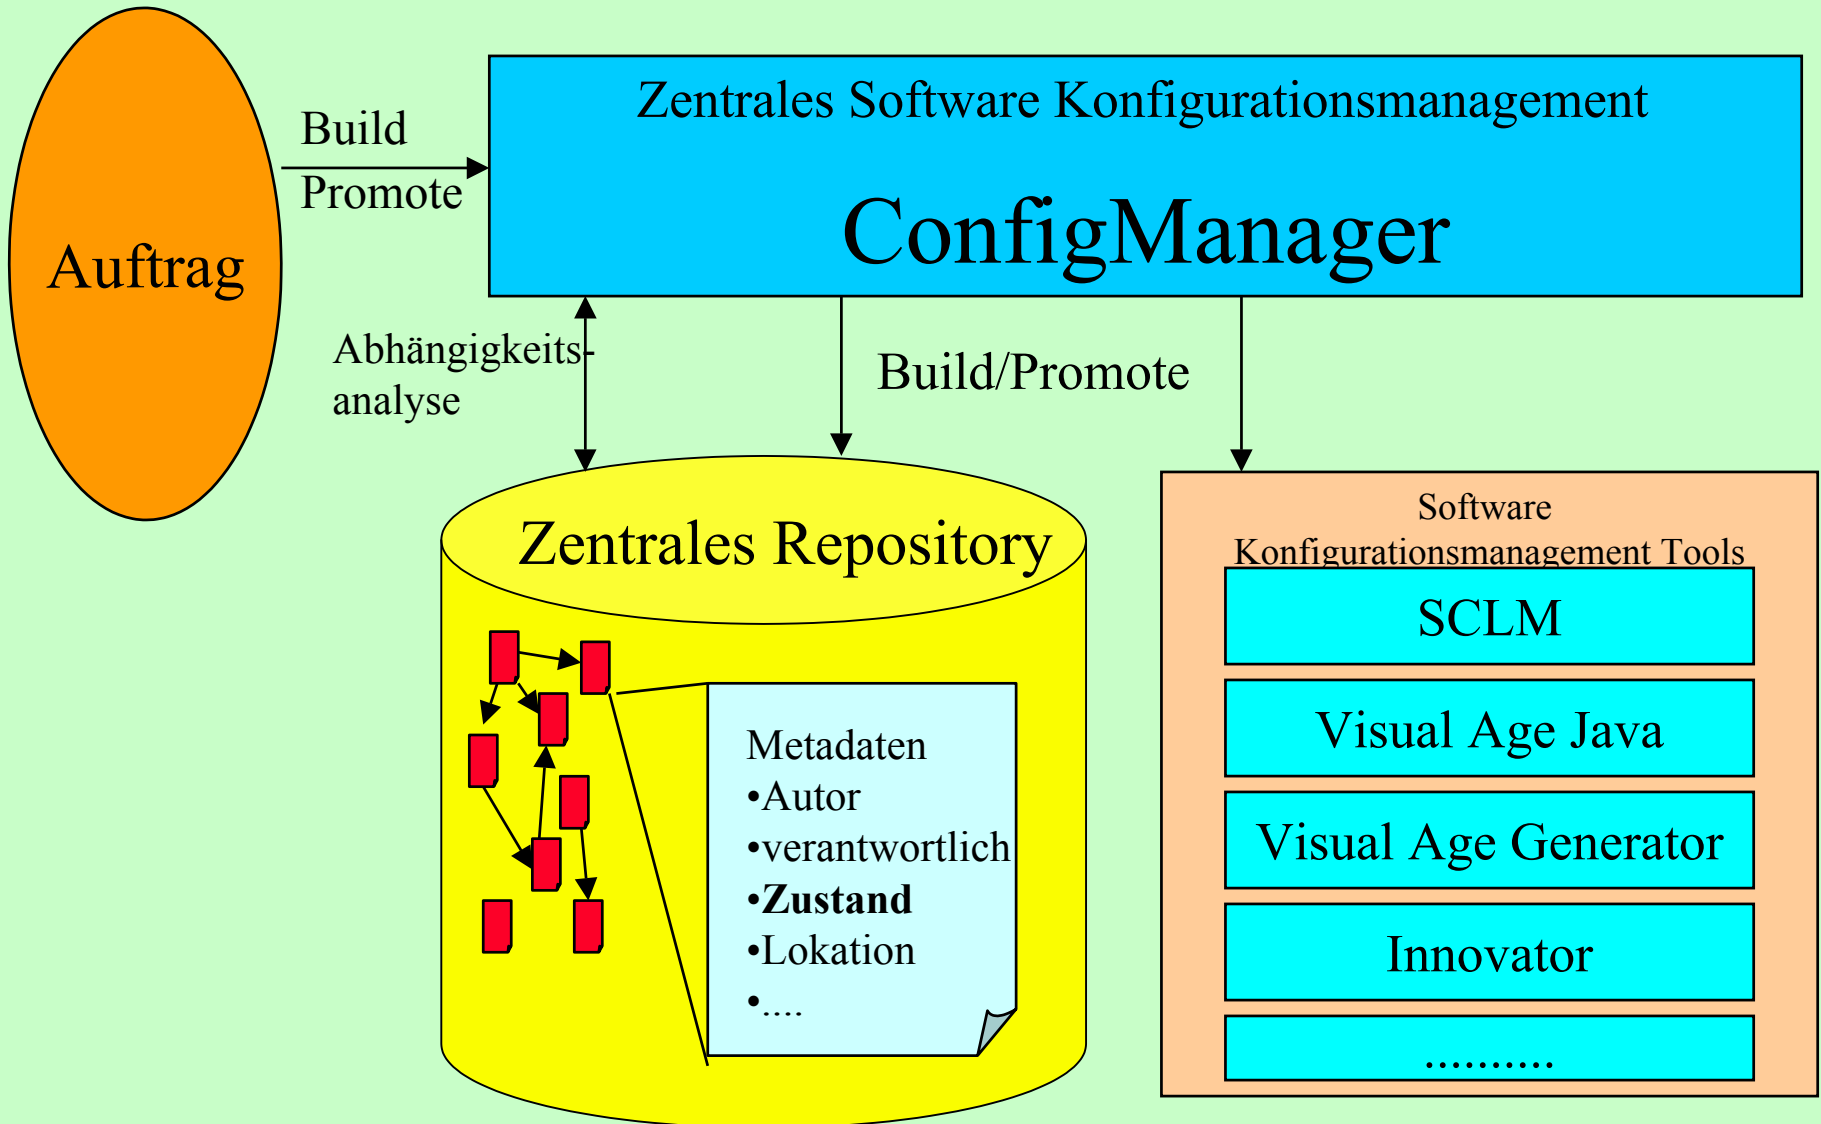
Auftrag

Build

Promote

Zentrales Software Konfigurationsmanagement

ConfigManager

Abhängigkeitsanalyse

Build/Promote

Zentrales Repository

Metadaten
•Autor
•verantwortlich
•**Zustand**
•Lokation
•....

Software Konfigurationsmanagement Tools

SCLM

Visual Age Java

Visual Age Generator

Innovator

..........